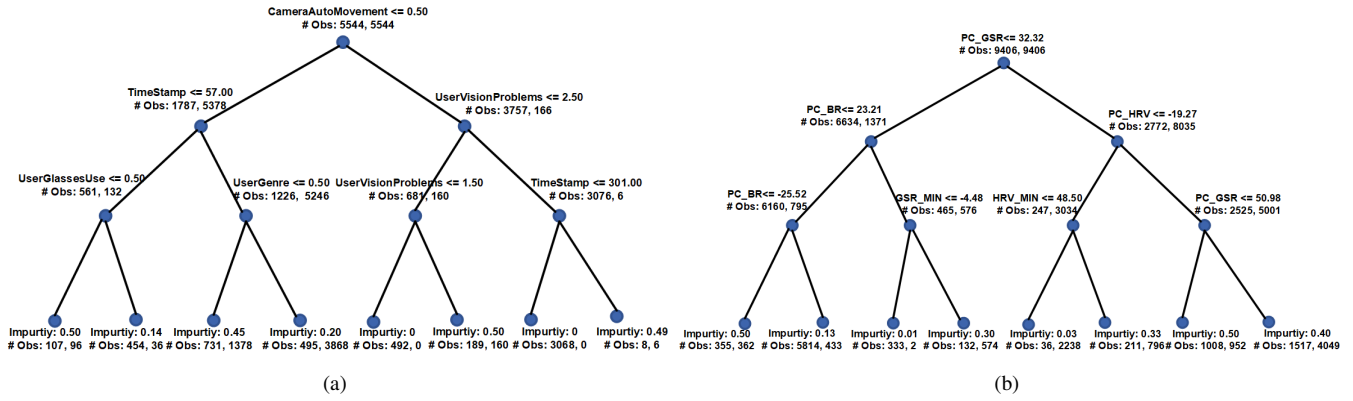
CameraAutoMovement <= 0.50
# Obs: 5544, 5544

TimeStamp <= 57.00
# Obs: 1787, 5378

UserVisionProblems <= 2.50
# Obs: 3757, 166

UserGlassesUse <= 0.50
# Obs: 561, 132

UserGenre <= 0.50
# Obs: 1226, 5246

UserVisionProblems <= 1.50
# Obs: 681, 160

TimeStamp <= 301.00
# Obs: 3076, 6

Impurtiy: 0.50
# Obs: 107, 96

Impurtiy: 0.14
# Obs: 454, 36

Impurtiy: 0.45
# Obs: 731, 1378

Impurtiy: 0.20
# Obs: 495, 3868

Impurtiy: 0
# Obs: 492, 0

Impurtiy: 0.50
# Obs: 189, 160

Impurtiy: 0
# Obs: 3068, 0

Impurtiy: 0.49
# Obs: 8, 6

(a)

PC_GSR<= 32.32
# Obs: 9406, 9406

PC_BR<= 23.21
# Obs: 6634, 1371

PC_HRV <= -19.27
# Obs: 2772, 8035

PC_BR<= -25.52
# Obs: 6160, 795

GSR_MIN <= -4.48
# Obs: 465, 576

HRV_MIN <= 48.50
# Obs: 247, 3034

PC_GSR <= 50.98
# Obs: 2525, 5001

Impurtiy: 0.50
# Obs: 355, 362

Impurtiy: 0.13
# Obs: 5814, 433

Impurtiy: 0.01
# Obs: 333, 2

Impurtiy: 0.30
# Obs: 132, 574

Impurtiy: 0.03
# Obs: 36, 2238

Impurtiy: 0.33
# Obs: 211, 796

Impurtiy: 0.50
# Obs: 1008, 952

Impurtiy: 0.40
# Obs: 1517, 4049

(b)